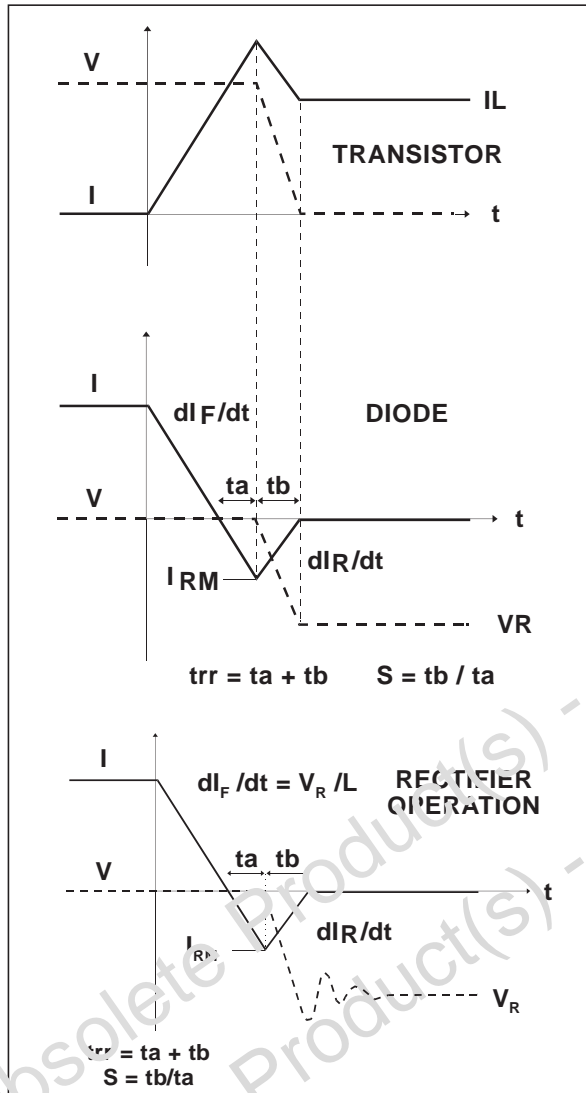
V

IL

TRANSISTOR

I

t

I

dI$_F$/dt

DIODE

ta

tb

V

t

dI$_R$/dt

I$_{RM}$

VR

trr = ta + tb     S = tb / ta

I

dI$_F$ /dt = V$_R$ /L

RECTIFIER OPERATION

ta

tb

V

t

I$_{RM}$

dI$_R$/dt

V$_R$

trr = ta + tb
S = tb/ta

Obsolete Product(s) - Obsolete Product(s) -